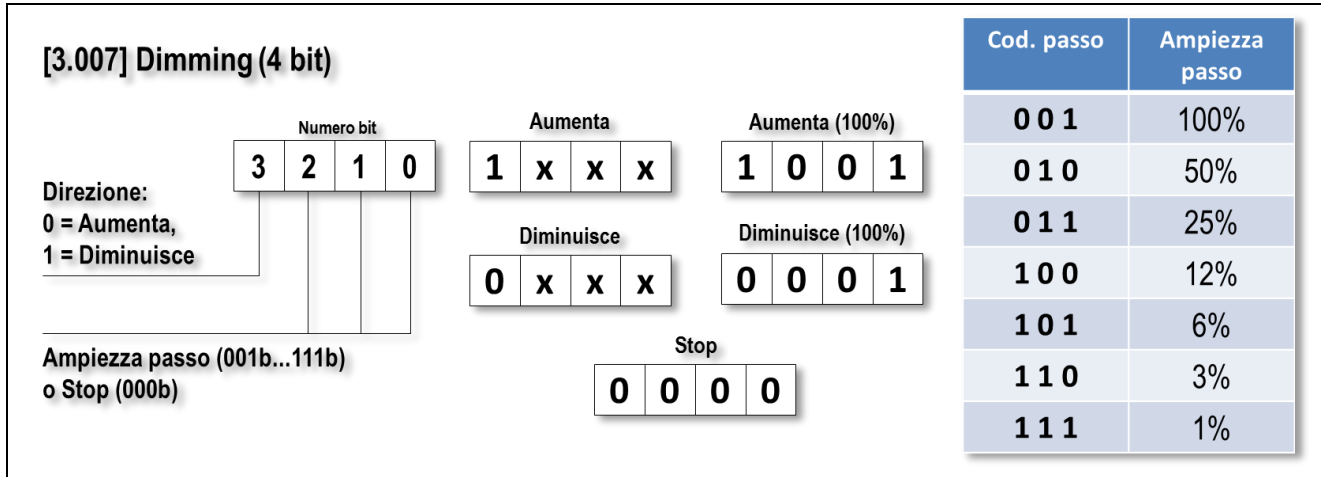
[3.007] Dimming (4 bit)

Numero bit

| 3 | 2 | 1 | 0 |
|---|---|---|---|

Direzione:
0 = Aumenta,
1 = Diminuisce

Ampiezza passo (001b...111b)
o Stop (000b)

Aumenta

| 1 | x | x | x |
|---|---|---|---|

Aumenta (100%)

| 1 | 0 | 0 | 1 |
|---|---|---|---|

Diminuisce

| 0 | x | x | x |
|---|---|---|---|

Diminuisce (100%)

| 0 | 0 | 0 | 1 |
|---|---|---|---|

Stop

| 0 | 0 | 0 | 0 |
|---|---|---|---|

| Cod. passo | Ampiezza passo |
|---|---|
| 0 0 1 | 100% |
| 0 1 0 | 50% |
| 0 1 1 | 25% |
| 1 0 0 | 12% |
| 1 0 1 | 6% |
| 1 1 0 | 3% |
| 1 1 1 | 1% |